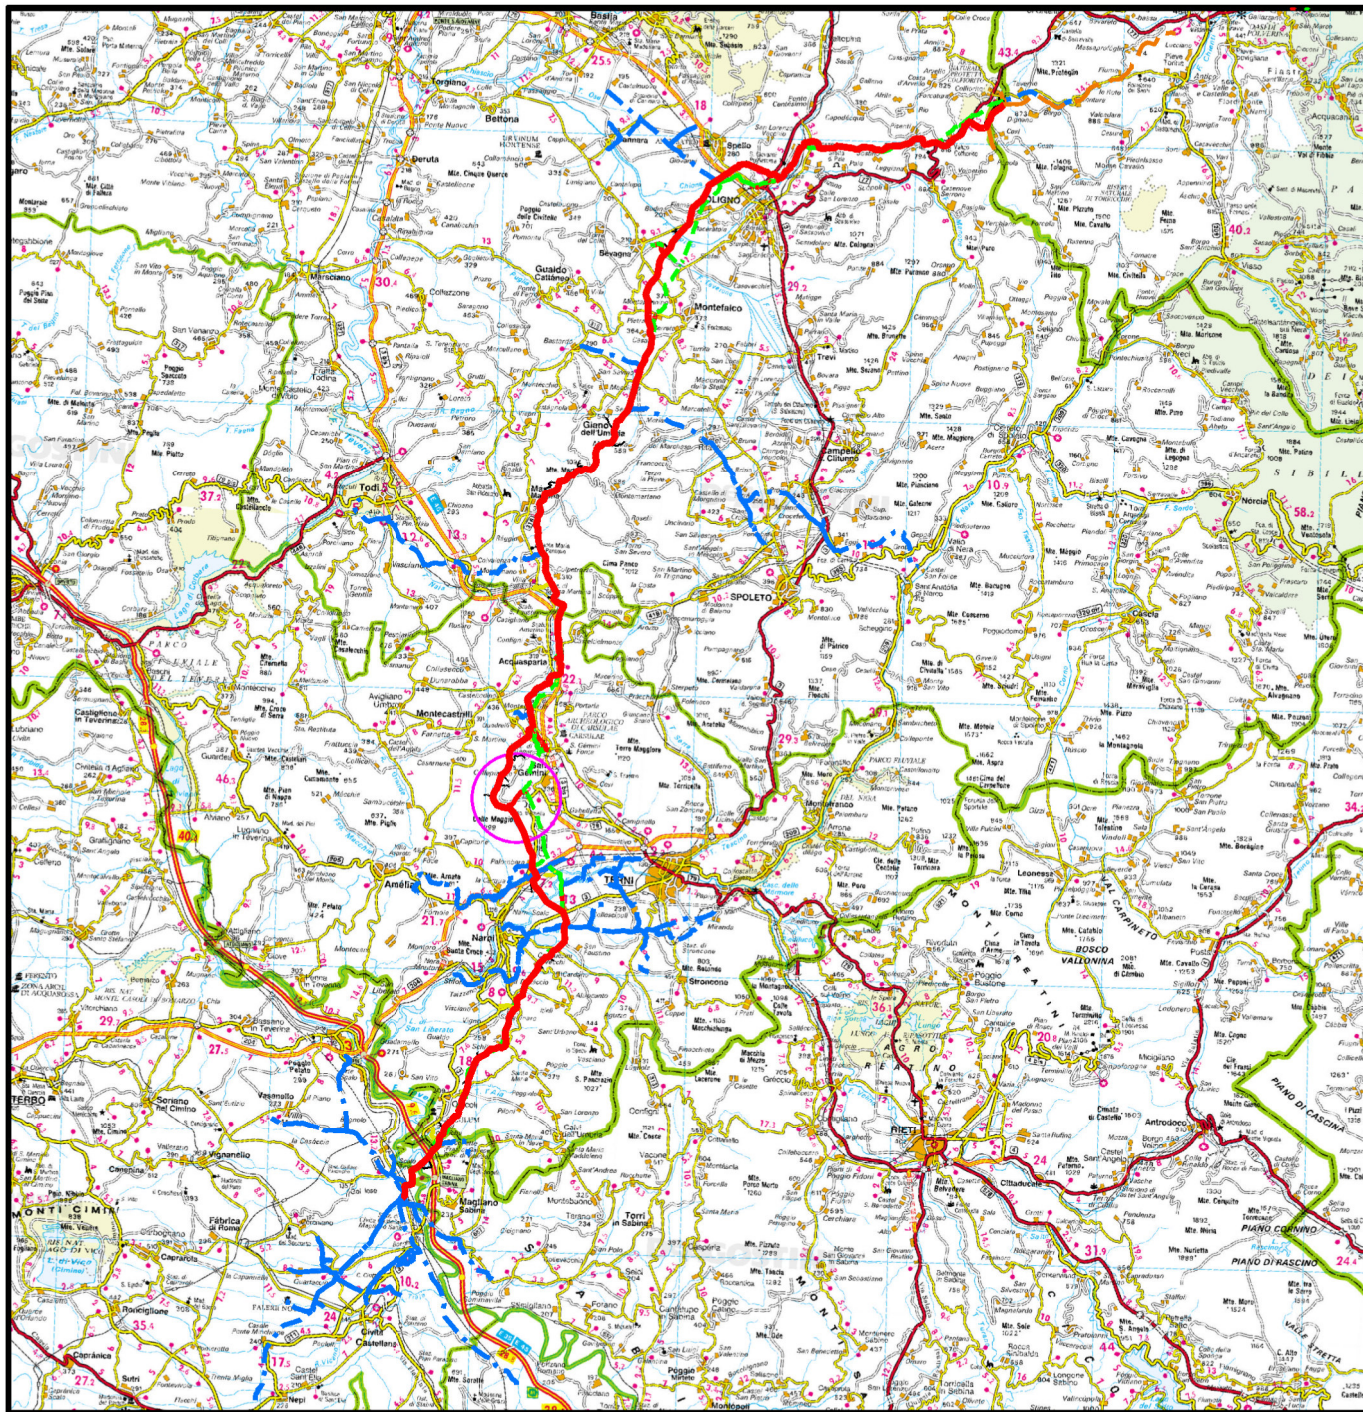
Bastia
Bettona
Deruta
Spello
Foligno
Bevagna
Montefalco
Marsciano
Todi
Gualdo Cattaneo
Giano dell'Umbria
Trevi
Campello sul Clitunno
Massa Martana
Spoleto
Acquasparta
Avigliano Umbro
Montecastrilli
Castiglione in Teverina
Cesi
Gemini
Terni
Amelia
Narni
Stroncone
Orte
Magliano Sabina
Civita Castellana
Nepi
Sutri
Ronciglione
Caprarola
Vignanello
Vasanello
Soriano nel Cimino
Monti Cimini
Rieti
Cittaducale
Antrodoco
Norcia
Vallo di Nera
Scheggino
Montefranco
Arrone
Piediluco
Torri in Sabina
Poggio Mirteto
Cantalupo in Sabina
Otricoli
Calvi dell'Umbria
Lugnano in Teverina
Alviano
Attigliano
Bomarzo
Bassano in Teverina
Fabrica di Roma
Faleria
Castel Sant'Elia
Sangemini
Carsulae
Parco Archeologico di Carsulae
Monti Reatini
Bosco Vallonina
Piano di Cascina
Piano Cornino
Piano di Rascino
Sibillini
Valle Stretta
Lago di Vico
Parco Fluviale del Tevere
Parco Fluviale del Nera
Lago Lungo
Lago di Ripasottile
Colle Maggio
Carpineto
Fratta Todina
San Venanzo
Mte. Castello di Vibio
Collazzone
Cannara
Sellano
Cerreto di Spoleto
Castel Ritaldi
Ferentillo
Polino
Leonessa
Poggio Bustone
Greccio
Contigliano
Labro
Morro Reatino
Configni
Vacone
Montebuono
Tarano
Montopoli
43.4
25.5
18
30.4
29.2
37.2
12.4
13.3
10.9
58.2
22
29.3
39.1
46.3
40.2
21.7
8
18
36.1
20.6
24
27.5
29
13.5
10.2
24
17.5
35.4
27.2
31.9
44
34.2